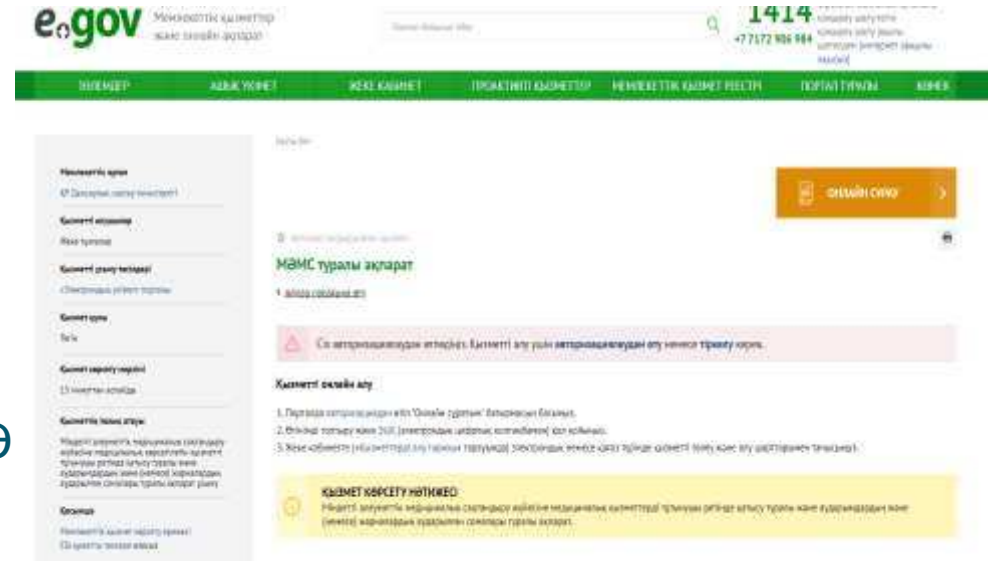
egov Мемлекеттік қызметтер және онлайн ақпарат

1414
+7 7172 986 984

ЖАҢАЛЫҚТАР | АШЫҚ ҮКІМЕТ | ЖЕКЕ КАБИНЕТ | ПРОАКТИВТІ ҚЫЗМЕТТЕР | МЕМЛЕКЕТТІК ҚЫЗМЕТ РЕЕСТРІ | ПОРТАЛ ТУРАЛЫ | КӨМЕК

Мемлекеттік орган
ҚР Денсаулық сақтау министрлігі
Қызметті алушылар
Жеке тұлғалар
Қызметті ұсыну тәсілдері
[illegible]
Қызмет құны
Тегін
Қызмет көрсету мерзімі
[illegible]
Қызметтің қысқа атауы
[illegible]
Байланыс
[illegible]

Басты бет

ОНЛАЙН СҰРАУ

МӘМС туралы ақпарат

Сіз авторизациялаудан өтпедіңіз. Қызметті алу үшін авторизациялаудан өту немесе тіркелу керек.

Қызметті онлайн алу
1. Порталда авторизациядан өтіп "Онлайн сұрату" батырмасын басыңыз.
2. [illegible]
3. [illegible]

ҚЫЗМЕТ КӨРСЕТУ НӘТИЖЕСІ
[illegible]